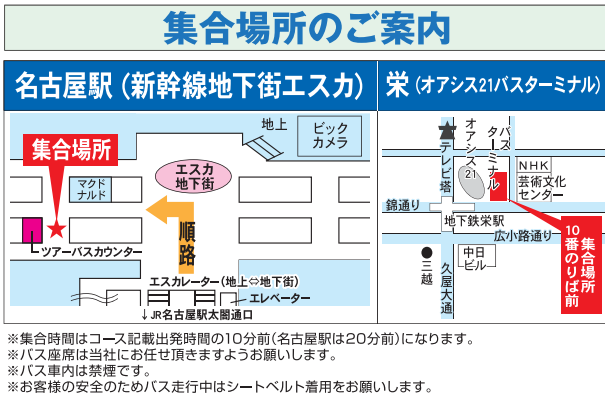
集合場所のご案内

名古屋駅（新幹線地下街エスカ）

集合場所

地上

ビックカメラ

エスカ地下街

マクドナルド

順路

ツアーバスカウンター

エスカレーター（地上⇔地下街）

エレベーター

↓JR名古屋駅太閤通口

栄（オアシス21バスターミナル）

テレビ塔

オアシス21

バスターミナル

NHK芸術文化センター

錦通り

地下鉄栄駅

広小路通り

中日ビル

三越

久屋大通

10番のりば前

集合場所

※集合時間はコース記載出発時間の10分前（名古屋駅は20分前）になります。
※バス座席は当社にお任せ頂きますようお願いします。
※バス車内は禁煙です。
※お客様の安全のためバス走行中はシートベルト着用をお願いします。